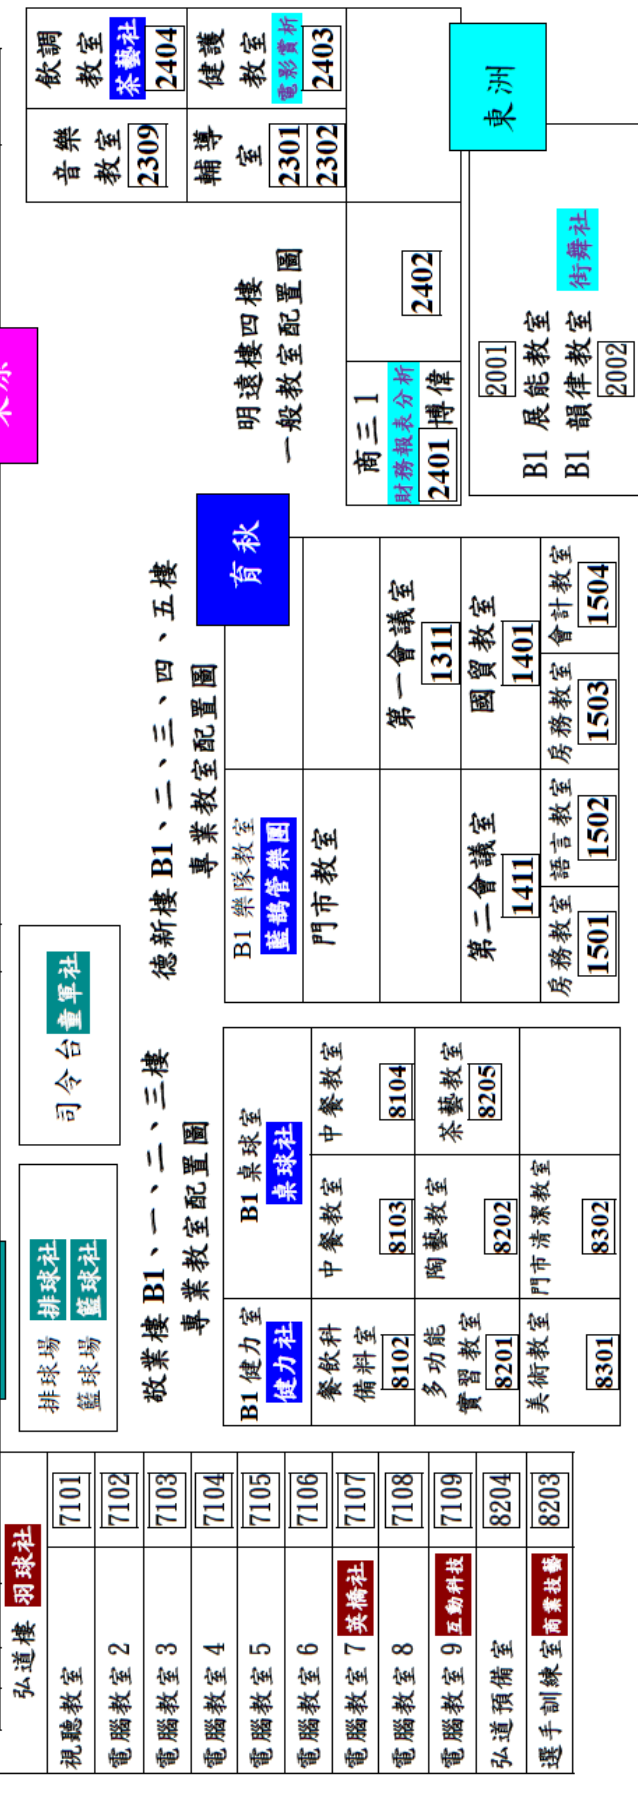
飲調教室 茶藝社 2404
健護教室 電影賞析 2403
東洲
音樂教室 2309
輔導室 2301 2302
明遠樓四樓
一般教室配置圖
2402
街舞社
商三1 財務報表分析 2401 博偉
2001
B1 展能教室
B1 韻律教室
2002
育秋
德新樓 B1、一、二、三、四、五樓
專業教室配置圖
B1 樂隊教室 藍鵲管樂團
門市教室
第一會議室 1311
國貿教室 1401
第二會議室 1411
會計教室 1504
房務教室 1503
語言教室 1502
房務教室 1501
司令台 童軍社
排球場 排球社
籃球場 籃球社
敬業樓 B1、一、二、三樓
專業教室配置圖
B1 健力室 健力社
B1 桌球室 桌球社
餐飲科備料室 8102
中餐教室 8103
中餐教室 8104
多功能實習教室 8201
陶藝教室 8202
茶藝教室 8205
美術教室 8301
門市清潔教室 8302
弘道樓 羽球社
視聽教室 7101
電腦教室 2 7102
電腦教室 3 7103
電腦教室 4 7104
電腦教室 5 7105
電腦教室 6 7106
電腦教室 7 英橋社 7107
電腦教室 8 7108
電腦教室 9 互動科技 7109
弘道預備室 8204
選手訓練室 商業技藝 8203